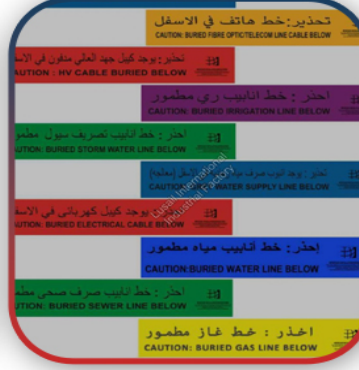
تحذير: خط هاتف في الاسفل
CAUTION: BURIED FIBRE OPTIC/TELECOM LINE CABLE BELOW

تحذير: يوجد كيبل جهد العالي مدفون في الاس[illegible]
CAUTION : HV CABLE BURIED BELOW

احذر : خط انابيب ري مطمور
CAUTION: BURIED IRRIGATION LINE BELOW

احذر : خط انابيب تصريف سيول مطمو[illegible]
CAUTION: BURIED STORM WATER LINE BELOW

احذر : يوجد انبوب صرف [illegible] (مطمور)
CAUTION: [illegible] WATER SUPPLY LINE BELOW

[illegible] يوجد كيبل كهربائي في الاس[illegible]
CAUTION: BURIED ELECTRICAL CABLE BELOW

إحذر: خط أنابيب مياه مطمور
CAUTION:BURIED WATER LINE BELOW

احذر : خط انابيب صرف صحي مطم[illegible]
CAUTION: BURIED SEWER LINE BELOW

احذر : خط غاز مطمور
CAUTION: BURIED GAS LINE BELOW